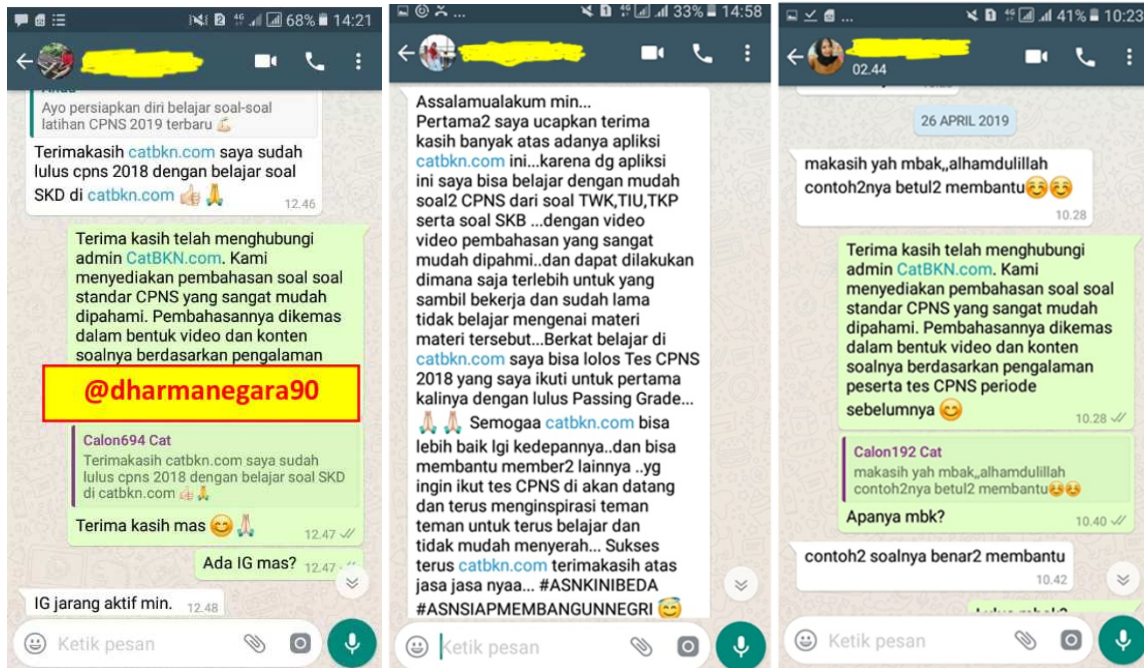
68% 14:21

Anda
Ayo persiapkan diri belajar soal-soal latihan CPNS 2019 terbaru 💪

Terimakasih catbkn.com saya sudah lulus cpns 2018 dengan belajar soal SKD di catbkn.com 👍🙏 12.46

Terima kasih telah menghubungi admin CatBKN.com. Kami menyediakan pembahasan soal soal standar CPNS yang sangat mudah dipahami. Pembahasannya dikemas dalam bentuk video dan konten soalnya berdasarkan pengalaman

@dharmanegara90

Calon694 Cat
Terimakasih catbkn.com saya sudah lulus cpns 2018 dengan belajar soal SKD di catbkn.com 👍🙏

Terima kasih mas 😊🙏 12.47

Ada IG mas? 12.47

IG jarang aktif min. 12.48

Ketik pesan

33% 14:58

Assalamualakum min...
Pertama2 saya ucapkan terima kasih banyak atas adanya apliksi catbkn.com ini...karena dg apliksi ini saya bisa belajar dengan mudah soal2 CPNS dari soal TWK,TIU,TKP serta soal SKB ...dengan video video pembahasan yang sangat mudah dipahmi..dan dapat dilakukan dimana saja terlebih untuk yang sambil bekerja dan sudah lama tidak belajar mengenai materi materi tersebut...Berkat belajar di catbkn.com saya bisa lolos Tes CPNS 2018 yang saya ikuti untuk pertama kalinya dengan lulus Passing Grade... 🙏🙏 Semogaa catbkn.com bisa lebih baik lgi kedepannya..dan bisa membantu member2 lainnya ..yg ingin ikut tes CPNS di akan datang dan terus menginspirasi teman teman untuk terus belajar dan tidak mudah menyerah... Sukses terus catbkn.com terimakasih atas jasa jasa nyaa... #ASNKINIBEDA #ASNSIAPMEMBANGUNNEGRI 😇

Ketik pesan

41% 10:23
02.44

26 APRIL 2019

makasih yah mbak,,alhamdulillah contoh2nya betul2 membantu☺️☺️ 10.28

Terima kasih telah menghubungi admin CatBKN.com. Kami menyediakan pembahasan soal soal standar CPNS yang sangat mudah dipahami. Pembahasannya dikemas dalam bentuk video dan konten soalnya berdasarkan pengalaman peserta tes CPNS periode sebelumnya 😊 10.28

Calon192 Cat
makasih yah mbak,,alhamdulillah contoh2nya betul2 membantu☺️☺️

Apanya mbk? 10.40

contoh2 soalnya benar2 membantu 10.42

Ketik pesan